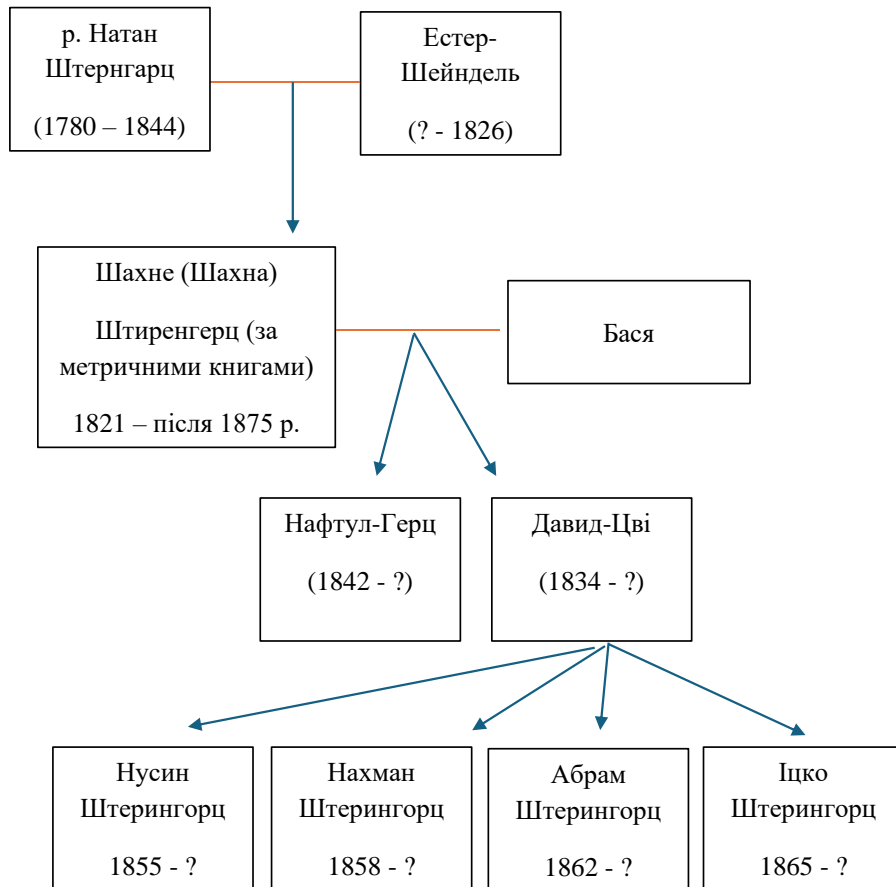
р. Натан Штернгарц

(1780 – 1844)

Естер-Шейндель

(? - 1826)

Шахне (Шахна)

Штиренгерц (за метричними книгами)

1821 – після 1875 р.

Бася

Нафтул-Герц

(1842 - ?)

Давид-Цві

(1834 - ?)

Нусин Штерингорц

1855 - ?

Нахман Штерингорц

1858 - ?

Абрам Штерингорц

1862 - ?

Іцко Штерингорц

1865 - ?